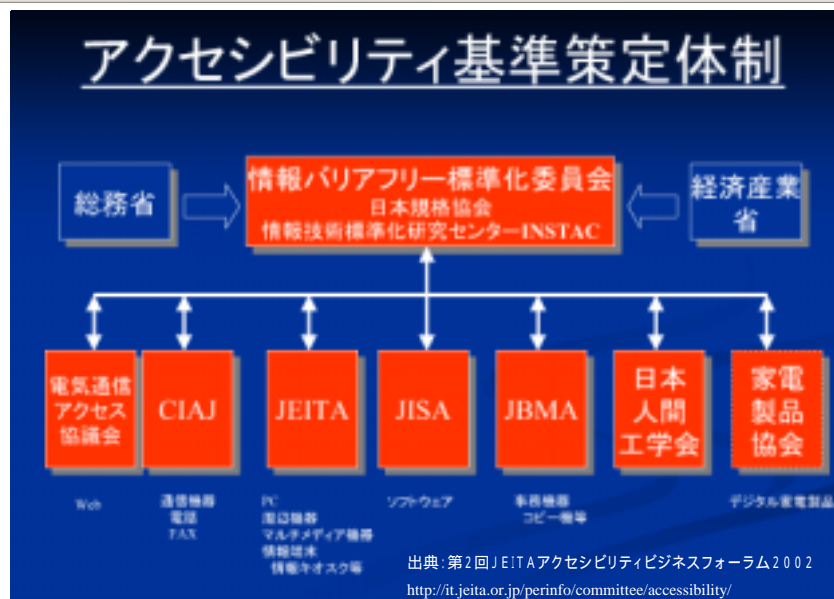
アクセシビリティ基準策定体制

総務省

情報バリアフリー標準化委員会
日本規格協会
情報技術標準化研究センターINSTAC

経済産業省

電気通信アクセス協議会

CIAJ

JEITA

JISA

JBMA

日本人間工学会

家電製品協会

Web

通信機器
電話
FAX

PC
周辺機器
マルチメディア機器
情報端末
情報キオスク等

ソフトウェア

事務機器
コピー機等

デジタル家電製品

出典：第2回JEITAアクセシビリティビジネスフォーラム2002
http://it.jeita.or.jp/perinfo/committee/accessibility/